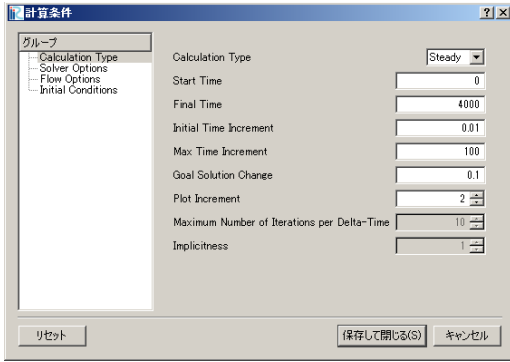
計算条件

?X

グループ
Calculation Type
Solver Options
Flow Options
Initial Conditions

Calculation Type
Steady
Start Time
0
Final Time
4000
Initial Time Increment
0.01
Max Time Increment
100
Goal Solution Change
0.1
Plot Increment
2
Maximum Number of Iterations per Delta-Time
10
Implicitness
1

リセット
保存して閉じる(S)
キャンセル